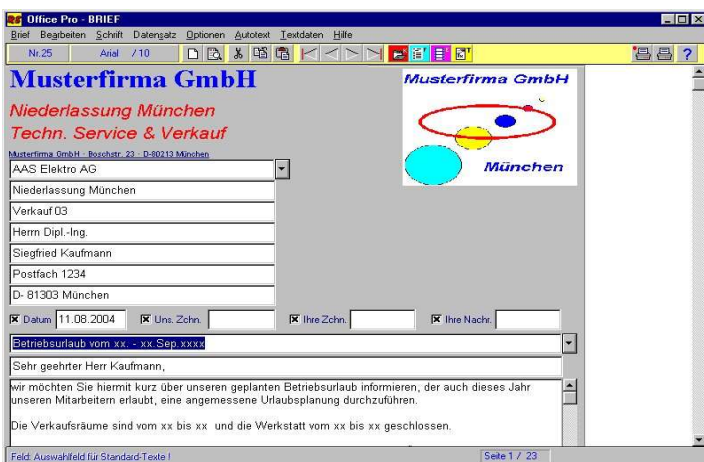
Office Pro - BRIEF

Brief Bearbeiten Schrift Datensatz Optionen Autotext Textdaten Hilfe

Nr.25 Arial /10

Musterfirma GmbH

Niederlassung München

Techn. Service & Verkauf

Musterfirma GmbH

München

Musterfirma GmbH · Boschstr. 23 · D-80213 München

AAS Elektro AG

Niederlassung München

Verkauf 03

Herrn Dipl.-Ing.

Siegfried Kaufmann

Postfach 1234

D- 81303 München

Datum 11.08.2004 Uns. Zchn. Ihre Zchn. Ihre Nachr.

Betriebsurlaub vom xx. - xx.Sep.xxxx

Sehr geehrter Herr Kaufmann,

wir möchten Sie hiermit kurz über unseren geplanten Betriebsurlaub informieren, der auch dieses Jahr unseren Mitarbeitern erlaubt, eine angemessene Urlaubsplanung durchzuführen.

Die Verkaufsräume sind vom xx bis xx und die Werkstatt vom xx bis xx geschlossen.

Feld: Auswahlfeld für Standard-Texte !

Seite 1 / 23